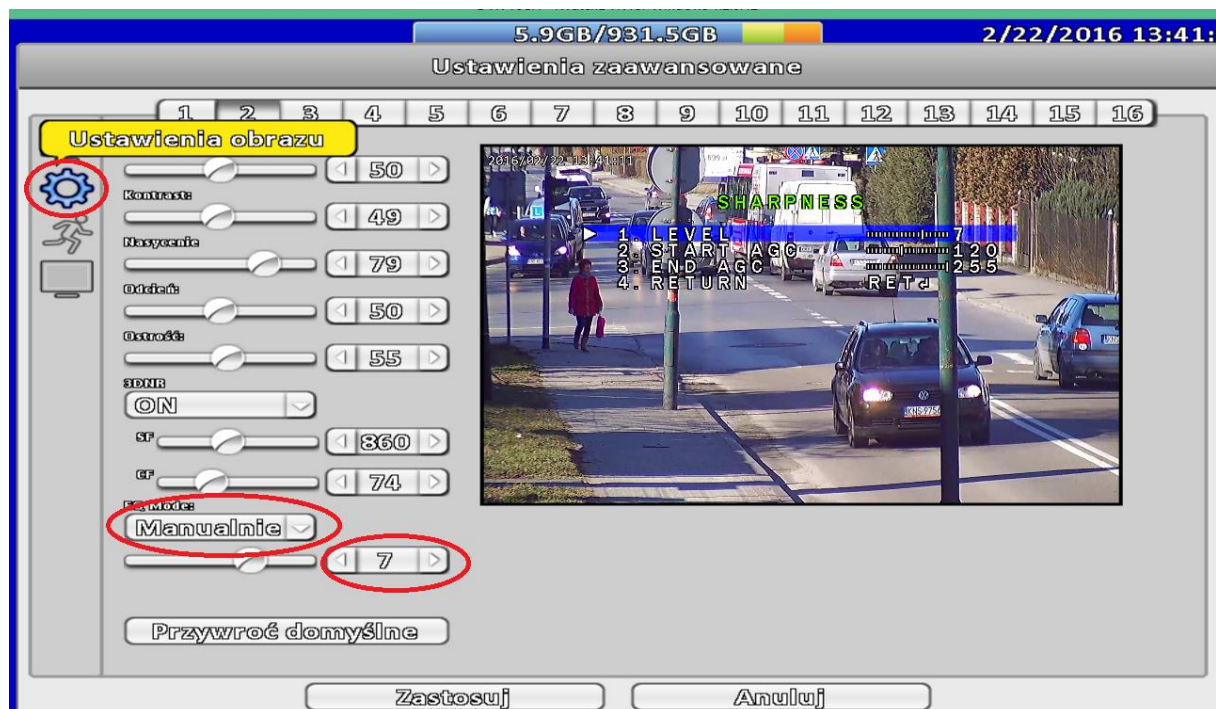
5.9GB/931.5GB
2/22/2016 13:41:

Ustawienia zaawansowane

1 2 3 4 5 6 7 8 9 10 11 12 13 14 15 16

Ustawienia obrazu

50

Kontrast:

49

Nasycenie

79

Odcień:

50

Ostrość:

55

3DNR

ON

SF

860

CF

74

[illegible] Mode:

Manualnie

7

Przywróć domyślne

2016/02/22 13:41:11

SHARPNESS
1. LEVEL 7
2. START AGC 120
3. END AGC 255
4. RETURN RET

Zastosuj

Anuluj